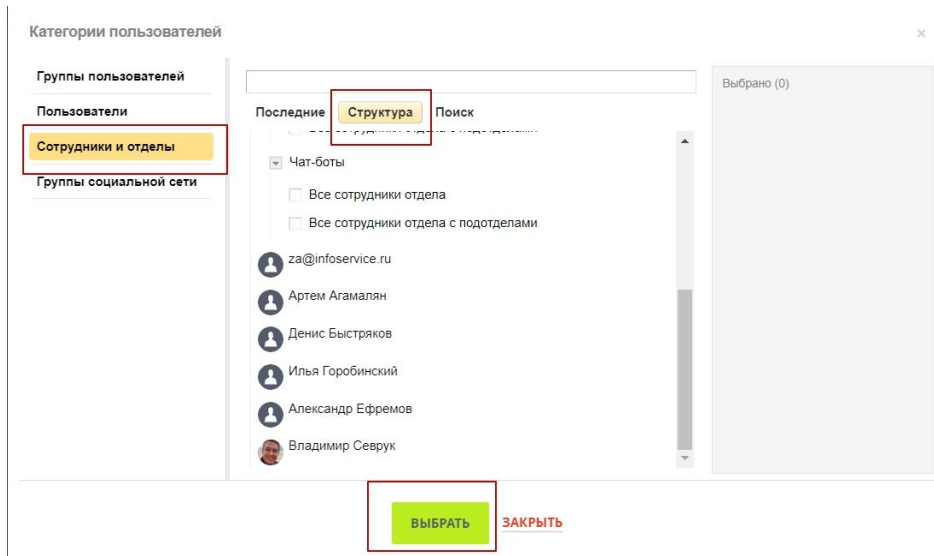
Категории пользователей

×

Группы пользователей

Пользователи

Сотрудники и отделы

Группы социальной сети

Последние Структура Поиск

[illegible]

Чат-боты

Все сотрудники отдела

Все сотрудники отдела с подотделами

za@infoservice.ru

Артем Агамалян

Денис Быстряков

Илья Горобинский

Александр Ефремов

Владимир Севрук

Выбрано (0)

ВЫБРАТЬ ЗАКРЫТЬ